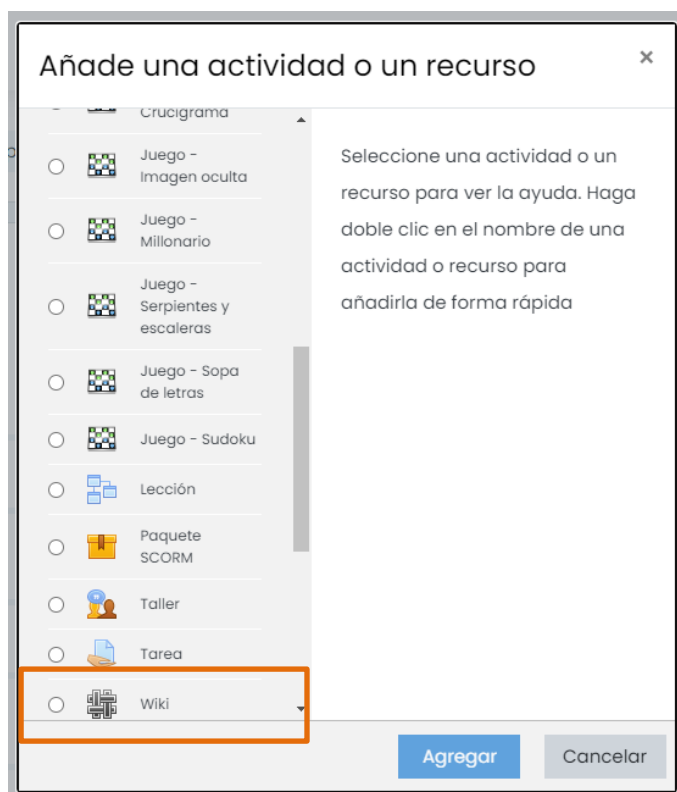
Añade una actividad o un recurso

×

Crucigrama

Juego - Imagen oculta

Juego - Millonario

Juego - Serpientes y escaleras

Juego - Sopa de letras

Juego - Sudoku

Lección

Paquete SCORM

Taller

Tarea

Wiki

Seleccione una actividad o un recurso para ver la ayuda. Haga doble clic en el nombre de una actividad o recurso para añadirla de forma rápida

Agregar

Cancelar